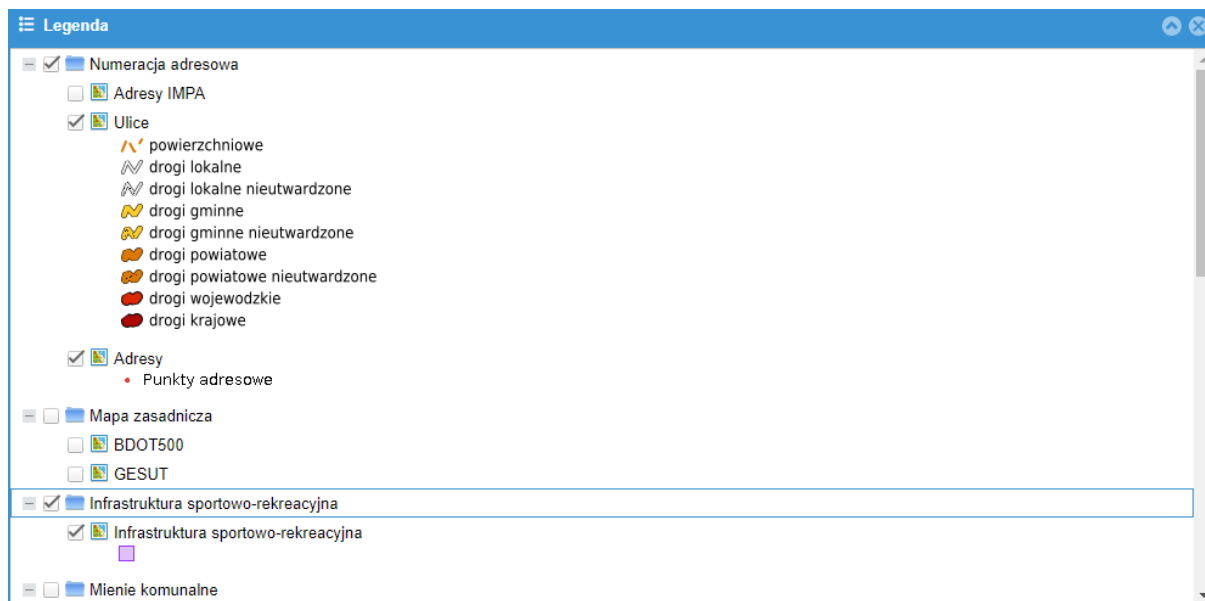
Legenda

Numeracja adresowa

Adresy IMPA

Ulice

powierzchniowe

drogi lokalne

drogi lokalne nieutwardzone

drogi gminne

drogi gminne nieutwardzone

drogi powiatowe

drogi powiatowe nieutwardzone

drogi wojewodzkie

drogi krajowe

Adresy

Punkty adresowe

Mapa zasadnicza

BDOT500

GESUT

Infrastruktura sportowo-rekreacyjna

Infrastruktura sportowo-rekreacyjna

Mienie komunalne